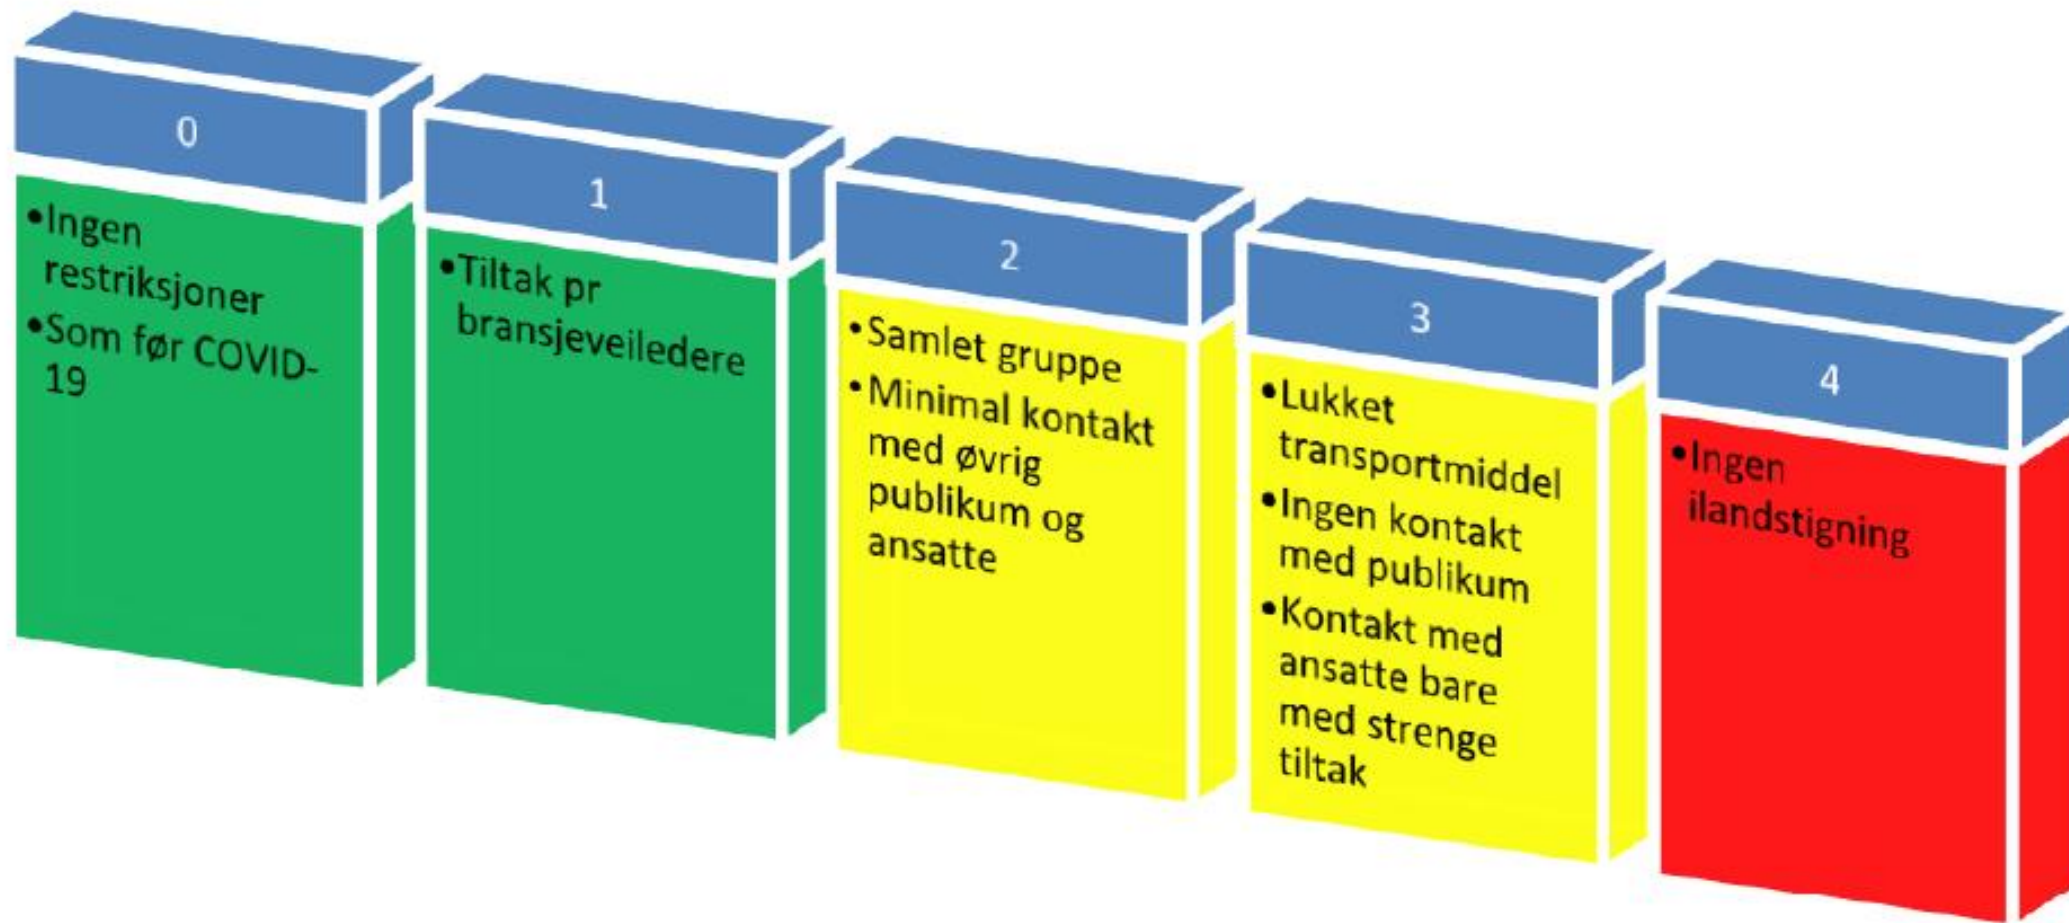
0

•Ingen restriksjoner
•Som før COVID-19

1

•Tiltak pr bransjeveiledere

2

•Samlet gruppe
•Minimal kontakt med øvrig publikum og ansatte

3

•Lukket transportmiddel
•Ingen kontakt med publikum
•Kontakt med ansatte bare med strenge tiltak

4

•Ingen ilandstigning